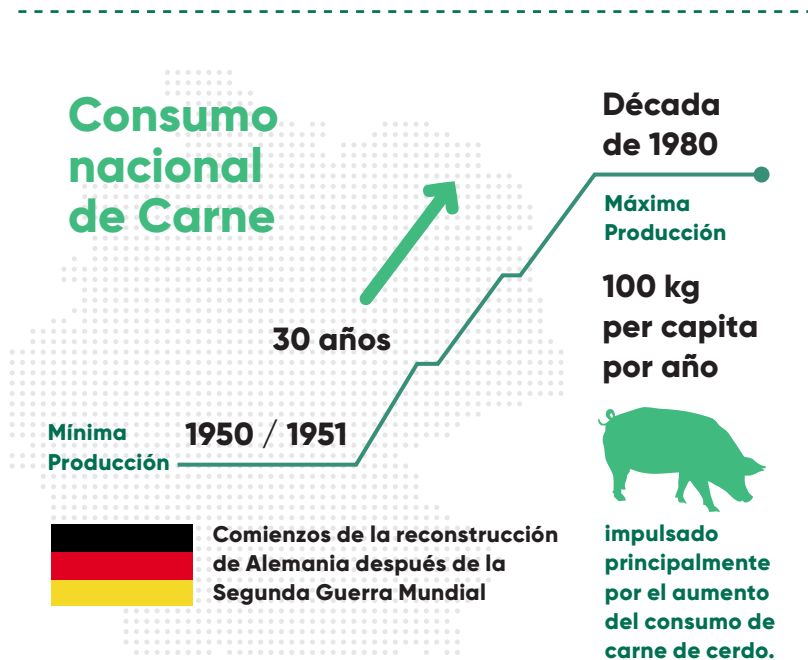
Consumo nacional de Carne

Década de 1980

Máxima Producción

100 kg per capita por año

30 años

Mínima Producción

1950 / 1951

Comienzos de la reconstrucción de Alemania después de la Segunda Guerra Mundial

impulsado principalmente por el aumento del consumo de carne de cerdo.